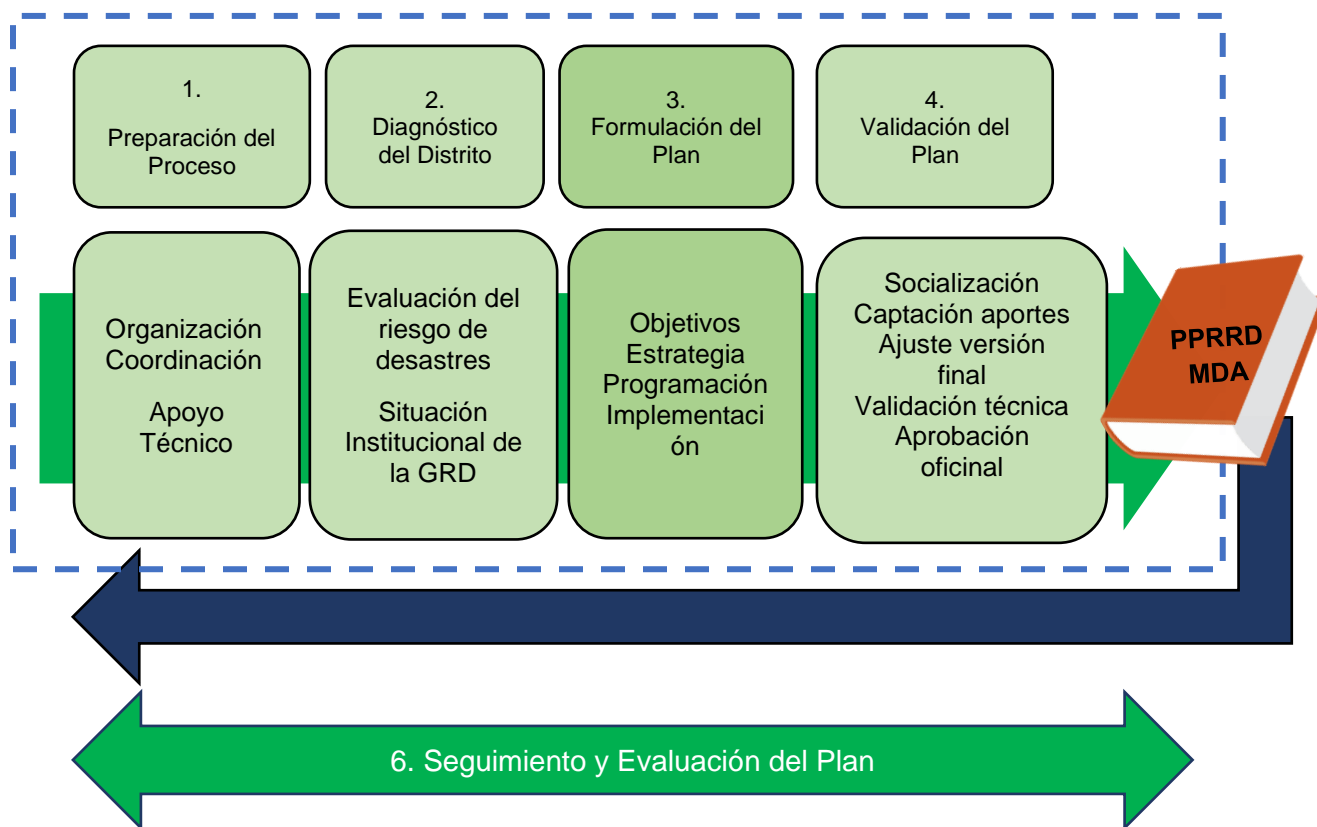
1.
Preparación del Proceso

2.
Diagnóstico del Distrito

3.
Formulación del Plan

4.
Validación del Plan

Organización
Coordinación

Apoyo Técnico

Evaluación del riesgo de desastres

Situación Institucional de la GRD

Objetivos
Estrategia
Programación
Implementación

Socialización
Captación aportes
Ajuste versión final
Validación técnica
Aprobación oficinal

PPRRD
MDA

6. Seguimiento y Evaluación del Plan